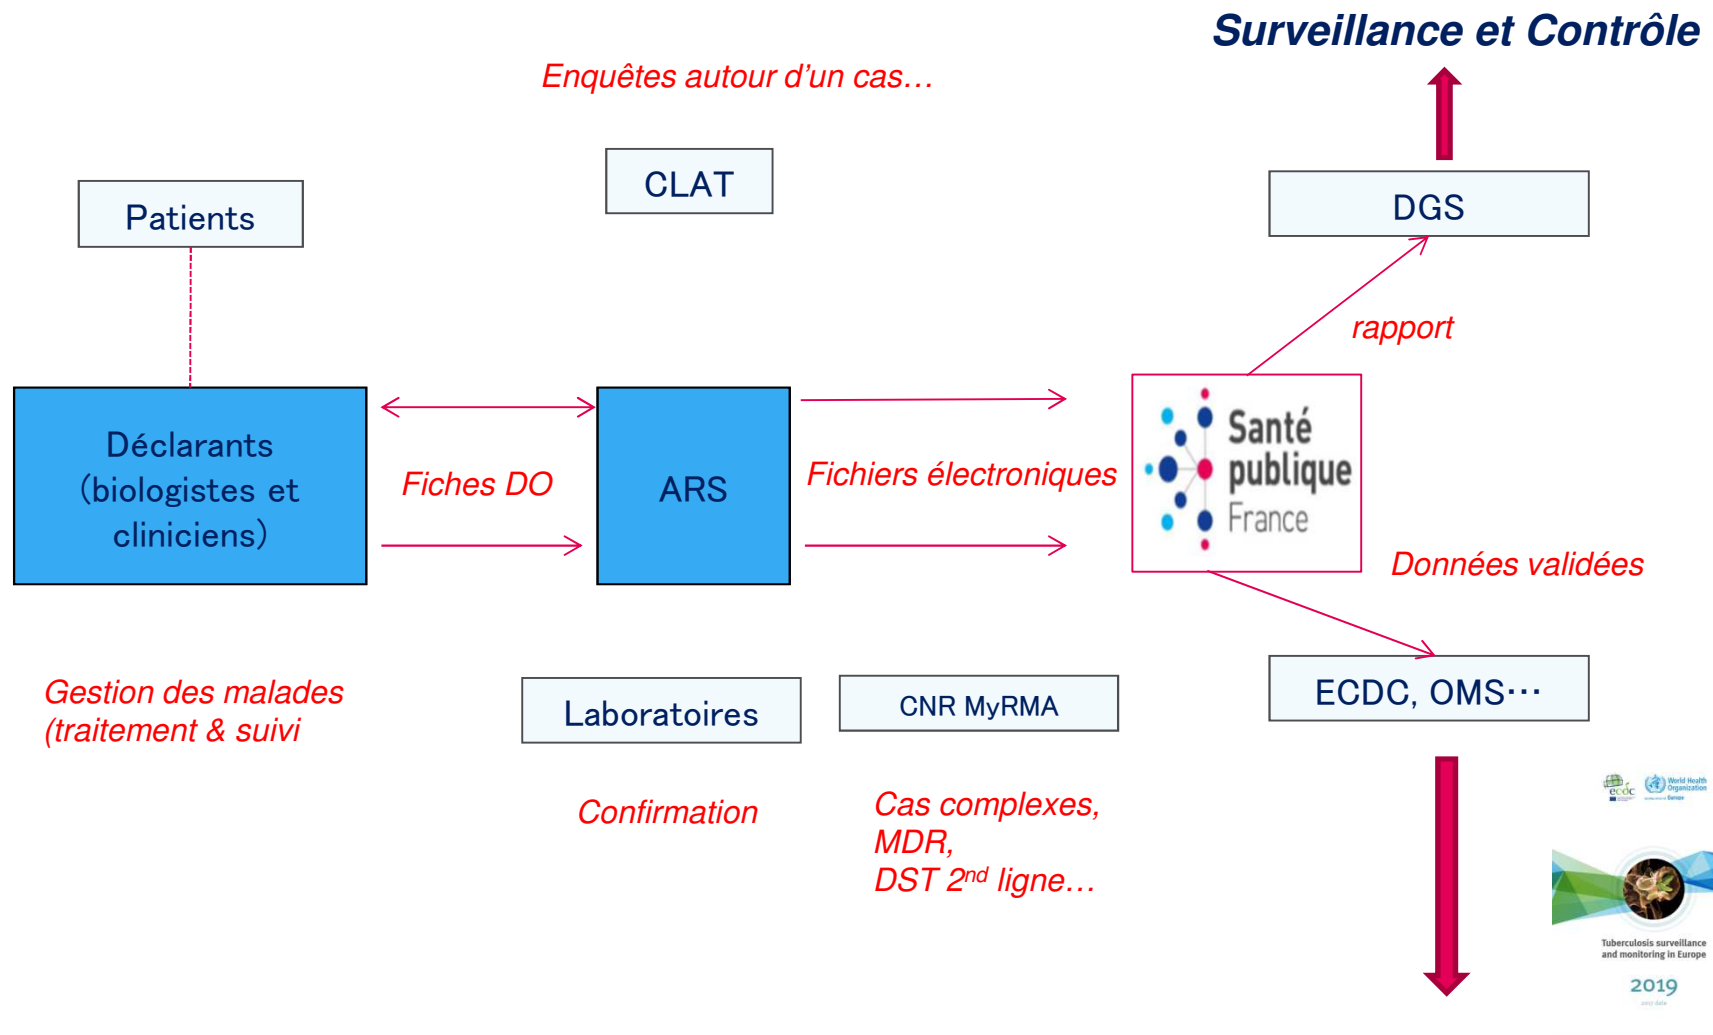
Surveillance et Contrôle

Enquêtes autour d'un cas…

CLAT

Patients

DGS

rapport

Déclarants (biologistes et cliniciens)

Fiches DO

ARS

Fichiers électroniques

Santé publique France

Données validées

Gestion des malades (traitement & suivi

Laboratoires

CNR MyRMA

ECDC, OMS…

Confirmation

Cas complexes, MDR, DST $2^{nd}$ ligne…

ecdc

World Health Organization Europe

Tuberculosis surveillance and monitoring in Europe

2019